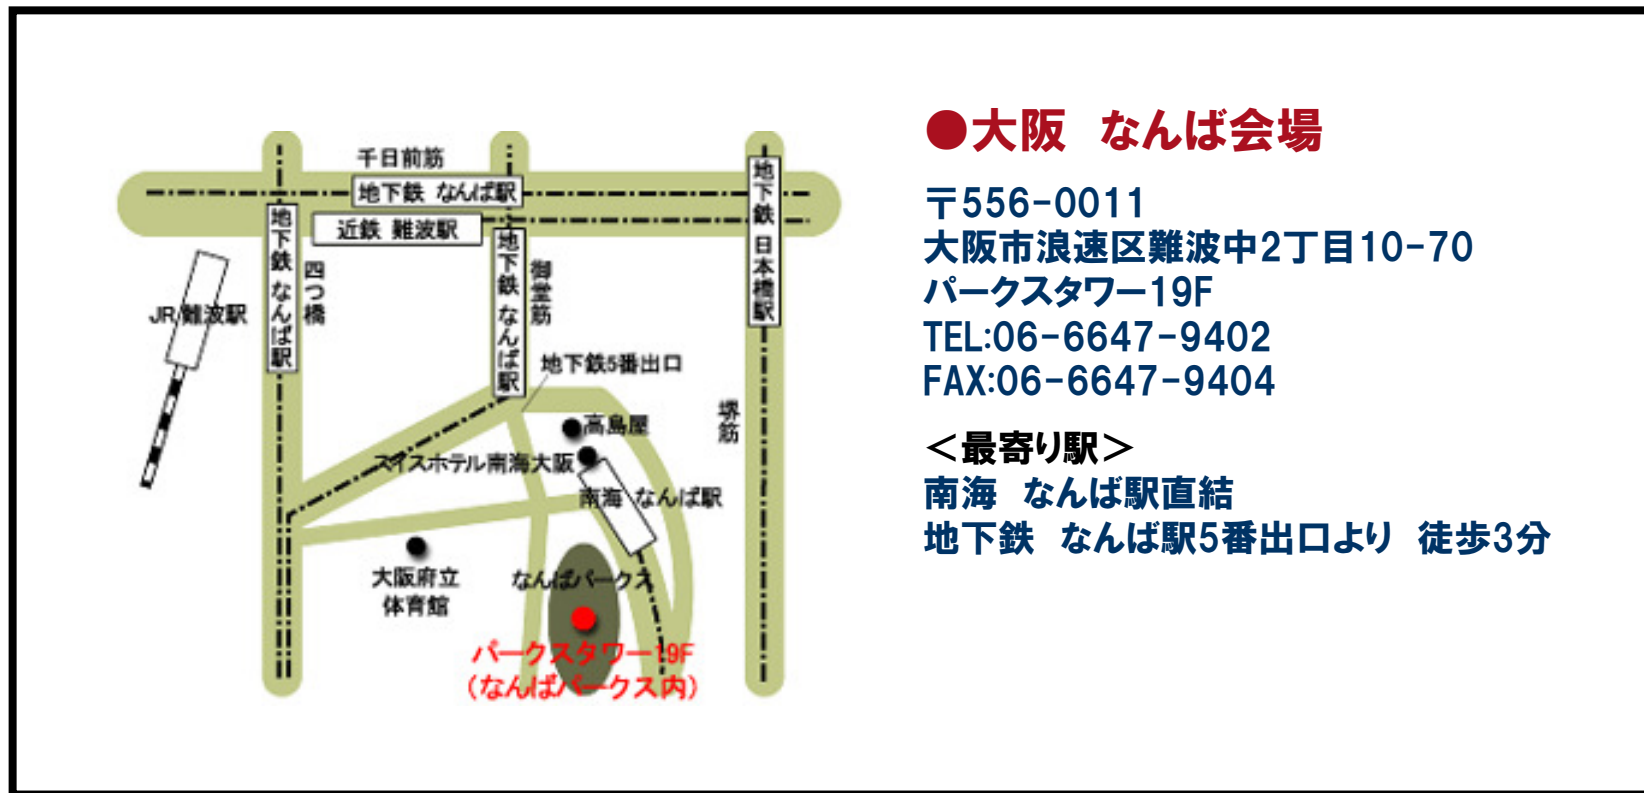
千日前筋
地下鉄 なんば駅
近鉄 難波駅
地下鉄 日本橋駅
地下鉄 なんば駅
四つ橋
JR難波駅
地下鉄 なんば駅
御堂筋
地下鉄5番出口
高島屋
堺筋
スイスホテル南海大阪
南海 なんば駅
大阪府立体育館
なんばパークス
パークスタワー19F
(なんばパークス内)

●大阪　なんば会場

〒556-0011
大阪市浪速区難波中2丁目10-70
パークスタワー19F
TEL:06-6647-9402
FAX:06-6647-9404

＜最寄り駅＞
南海　なんば駅直結
地下鉄　なんば駅5番出口より　徒歩3分